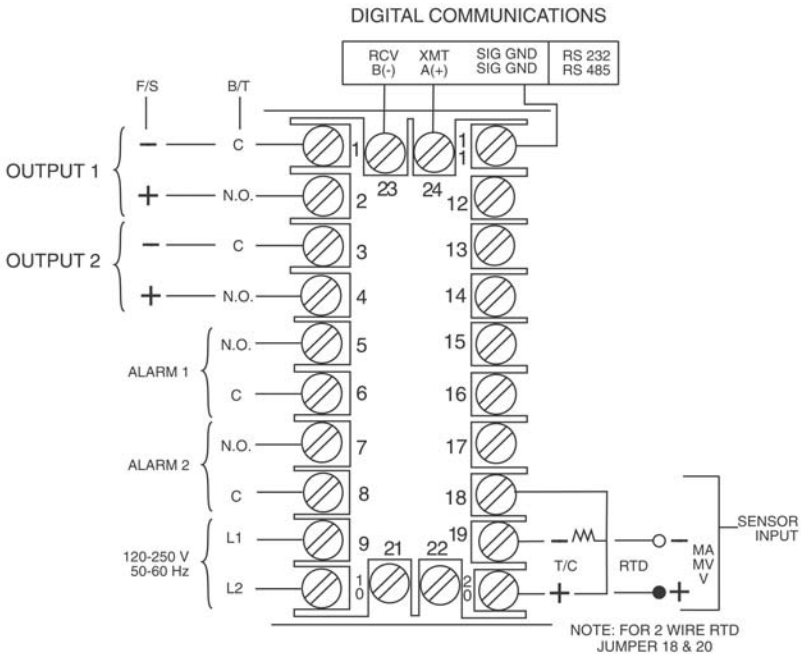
DIGITAL COMMUNICATIONS

| RCV B(-) | XMT A(+) | SIG GND SIG GND | RS 232 RS 485 |
|---|---|---|---|

F/S

B/T

OUTPUT 1

–

C

1

+

N.O.

2

23

24

11

12

OUTPUT 2

–

C

3

13

+

N.O.

4

14

ALARM 1

N.O.

5

15

C

6

16

ALARM 2

N.O.

7

17

C

8

18

120-250 V 50-60 Hz

L1

9

21

22

19

L2

10

20

–

T/C

+

RTD

–

+

MA MV V

SENSOR INPUT

NOTE: FOR 2 WIRE RTD JUMPER 18 & 20